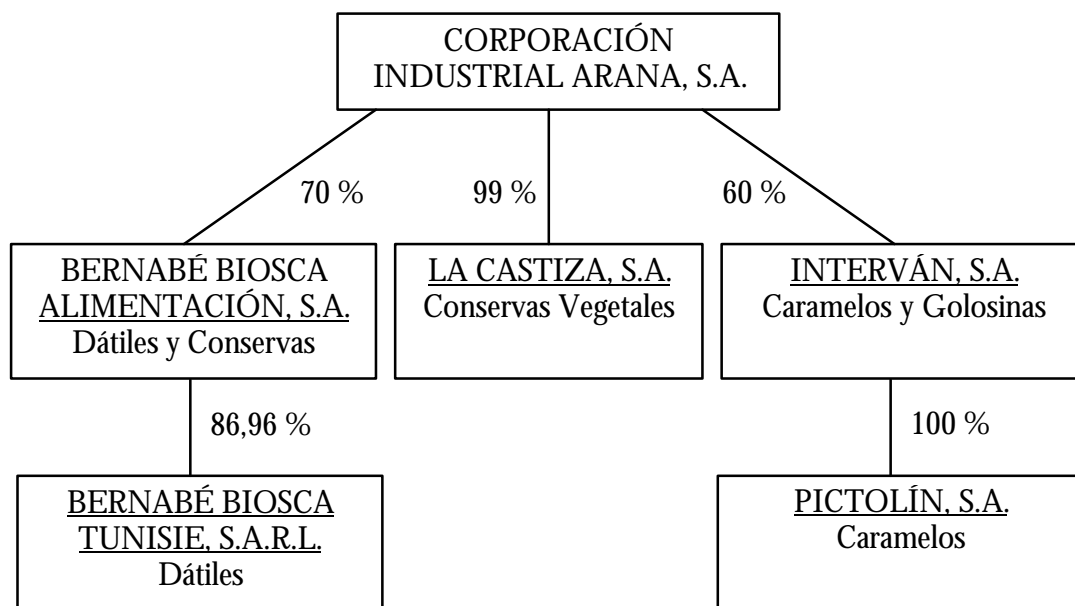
CORPORACIÓN INDUSTRIAL ARANA, S.A.

70 %

99 %

60 %

BERNABÉ BIOSCA ALIMENTACIÓN, S.A.
Dátiles y Conservas

LA CASTIZA, S.A.
Conservas Vegetales

INTERVÁN, S.A.
Caramelos y Golosinas

86,96 %

100 %

BERNABÉ BIOSCA TUNISIE, S.A.R.L.
Dátiles

PICTOLÍN, S.A.
Caramelos